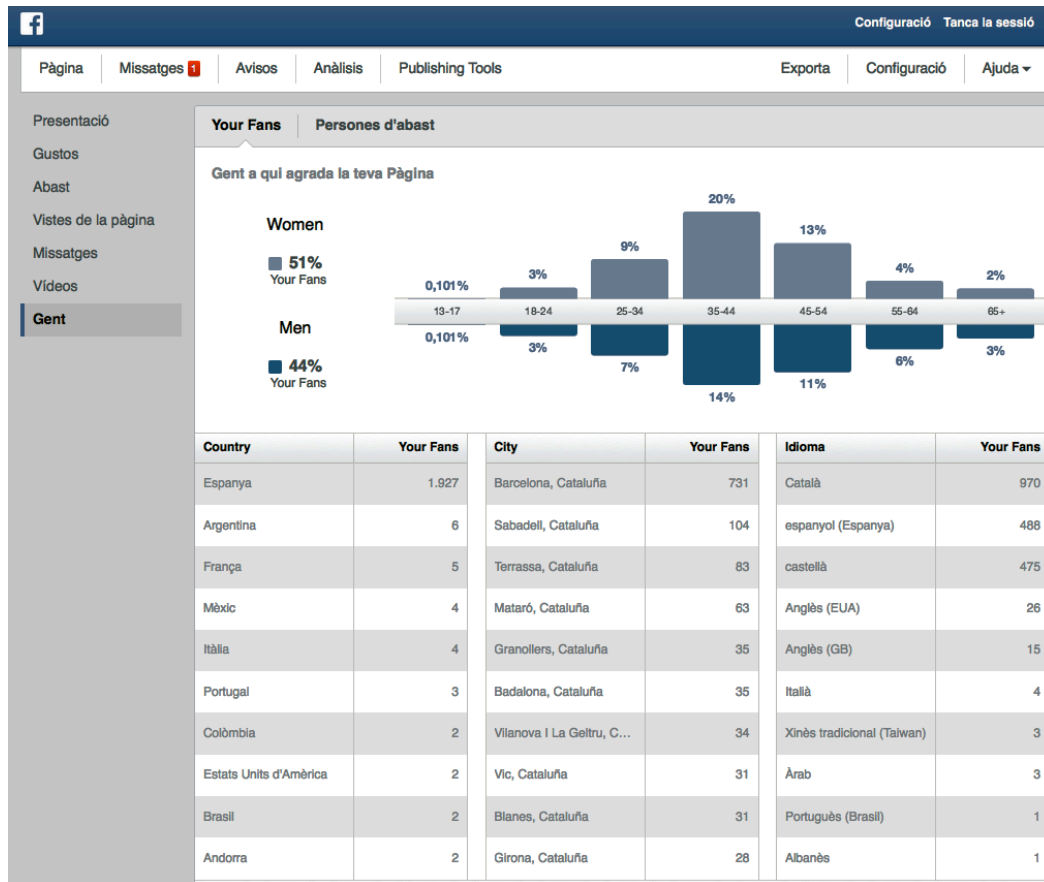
Configuració Tanca la sessió

Pàgina | Missatges 1 | Avisos | Anàlisis | Publishing Tools | Exporta | Configuració | Ajuda

Presentació
Gustos
Abast
Vistes de la pàgina
Missatges
Vídeos
Gent

Your Fans | Persones d'abast

Gent a qui agrada la teva Pàgina

Women
51%
Your Fans

Men
44%
Your Fans

0,101% 3% 9% 20% 13% 4% 2%
13-17 18-24 25-34 35-44 45-54 55-64 65+
0,101% 3% 7% 14% 11% 6% 3%

| Country | Your Fans |
|---|---|
| Espanya | 1.927 |
| Argentina | 6 |
| França | 5 |
| Mèxic | 4 |
| Itàlia | 4 |
| Portugal | 3 |
| Colòmbia | 2 |
| Estats Units d'Amèrica | 2 |
| Brasil | 2 |
| Andorra | 2 |

| City | Your Fans |
|---|---|
| Barcelona, Cataluña | 731 |
| Sabadell, Cataluña | 104 |
| Terrassa, Cataluña | 83 |
| Mataró, Cataluña | 63 |
| Granollers, Cataluña | 35 |
| Badalona, Cataluña | 35 |
| Vilanova I La Geltru, C... | 34 |
| Vic, Cataluña | 31 |
| Blanes, Cataluña | 31 |
| Girona, Cataluña | 28 |

| Idioma | Your Fans |
|---|---|
| Català | 970 |
| espanyol (Espanya) | 488 |
| castellà | 475 |
| Anglès (EUA) | 26 |
| Anglès (GB) | 15 |
| Italià | 4 |
| Xinès tradicional (Taiwan) | 3 |
| Àrab | 3 |
| Portuguès (Brasil) | 1 |
| Albanès | 1 |